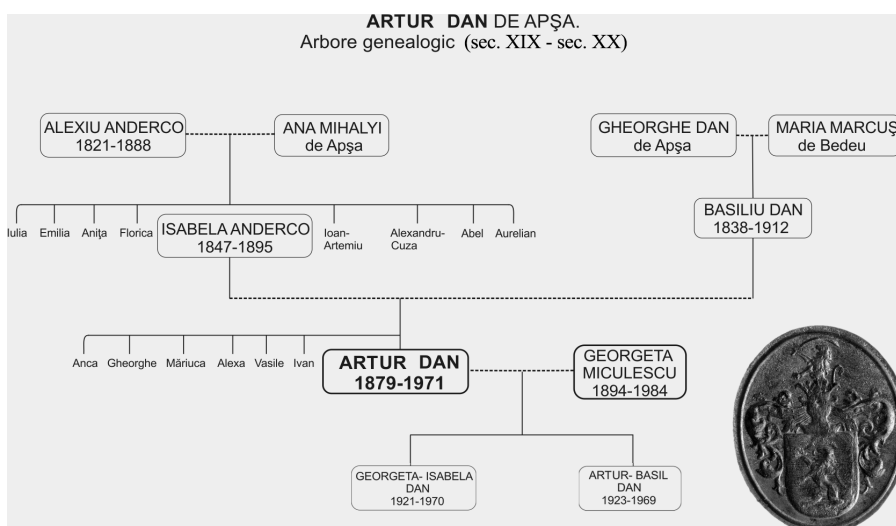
ARTUR DAN DE APŞA.
Arbore genealogic (sec. XIX - sec. XX)

ALEXIU ANDERCO
1821-1888

ANA MIHALYI
de Apşa

GHEORGHE DAN
de Apşa

MARIA MARCUŞ
de Bedeu

Iulia Emilia Aniţa Florica

ISABELA ANDERCO
1847-1895

Ioan-Artemiu Alexandru-Cuza Abel Aurelian

BASILIU DAN
1838-1912

Anca Gheorghe Măriuca Alexa Vasile Ivan

ARTUR DAN
1879-1971

GEORGETA MICULESCU
1894-1984

GEORGETA- ISABELA DAN
1921-1970

ARTUR- BASIL DAN
1923-1969